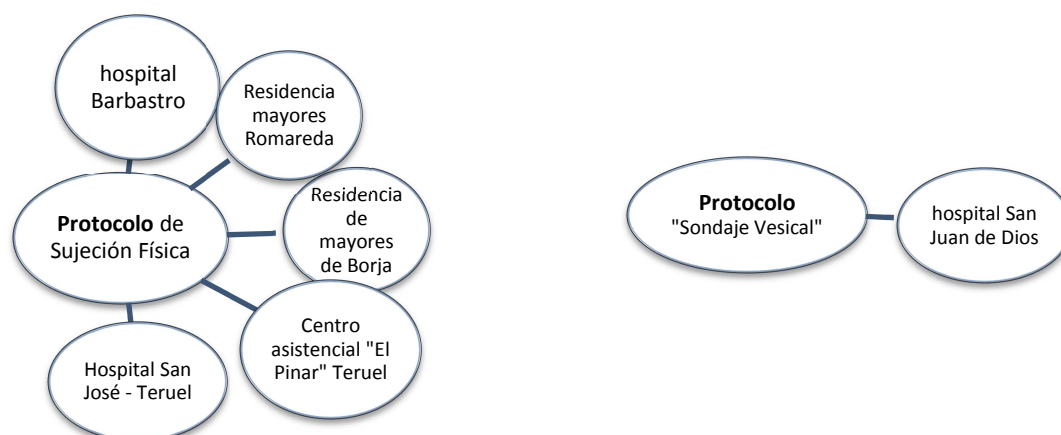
hospital Barbastro

Residencia mayores Romareda

Protocolo de Sujeción Física

Residencia de mayores de Borja

Centro asistencial "El Pinar" Teruel

Hospital San José - Teruel

Protocolo "Sondaje Vesical"

hospital San Juan de Dios